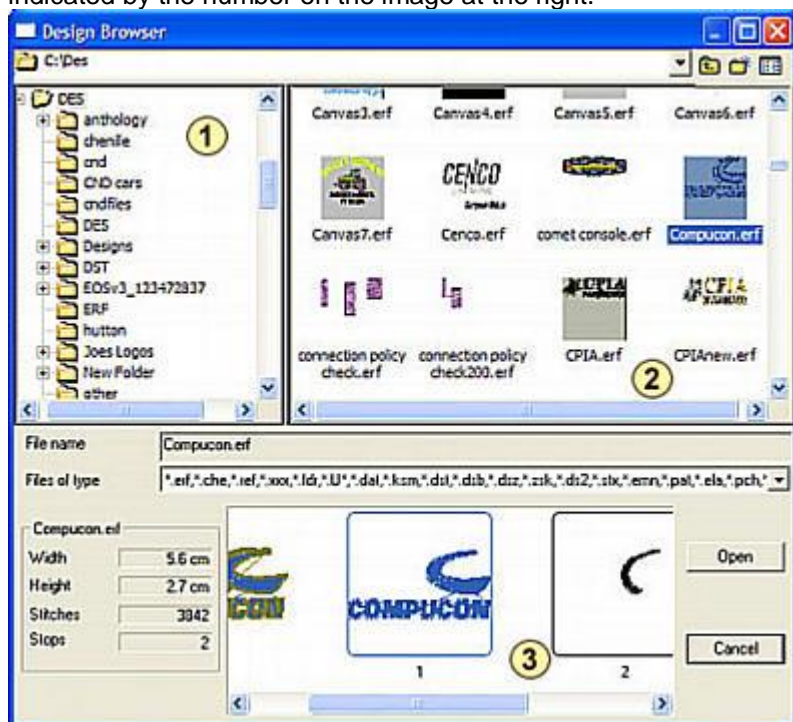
indicated by the number on the image at the right.

Design Browser

C:\Des

DES
anthology
chenille
cnd
CND cars
cndfiles
DES
Designs
DST
EOSv3_123472837
ERF
hutton
Joes Logos
New Folder
other

1

Canvas3.erf
Canvas4.erf
Canvas5.erf
Canvas6.erf

CENCO

Canvas7.erf
Cenco.erf
comet console.erf
Compucon.erf

CPIA

connection policy check.erf
connection policy check200.erf
CPIA.erf
CPIAnew.erf

2

File name
Compucon.erf

Files of type
*.erf,*.che,*.ref,*.xxx,*.fdr,*.U*,*.dat,*.ksm,*.dst,*.dsb,*.dsz,*.zsk,*.ds2,*.stx,*.emn,*.pat,*.els,*.pch,*

Compucon.erf
Width 5.6 cm
Height 2.7 cm
Stitches 3842
Stops 2

COMPUCON

1

3

2

Open

Cancel